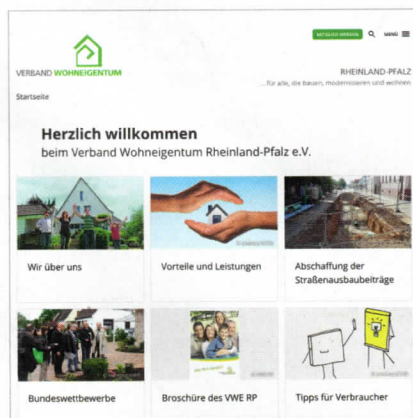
MITGLIED WERDEN MENÜ

VERBAND WOHNEIGENTUM

RHEINLAND-PFALZ
...für alle, die bauen, modernisieren und wohnen

Startseite

Herzlich willkommen
beim Verband Wohneigentum Rheinland-Pfalz e.V.

Wir über uns

Vorteile und Leistungen

Abschaffung der Straßenausbaubeiträge

Bundeswettbewerbe

Broschüre des VWE RP

Tipps für Verbraucher